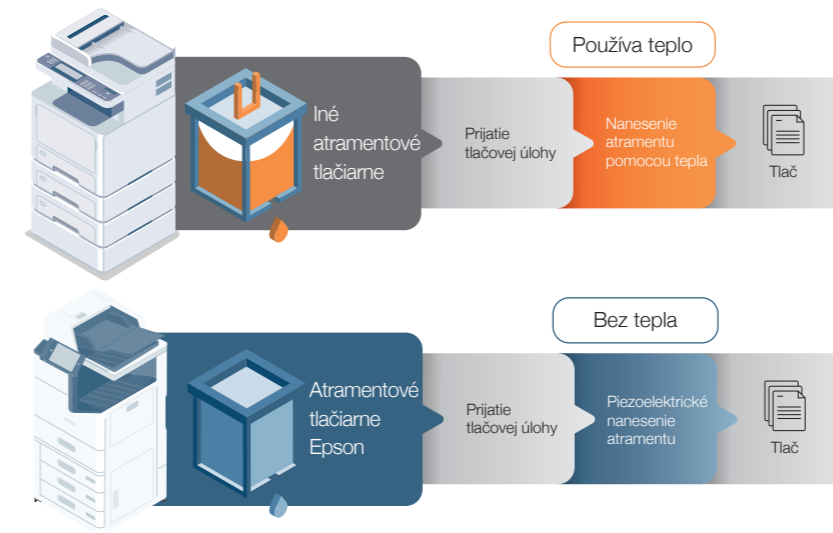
Používa teplo

Iné atramentové tlačiarne

Prijatie tlačovej úlohy

Nanesenie atramentu pomocou tepla

Tlač

Bez tepla

Atramentové tlačiarne Epson

Prijatie tlačovej úlohy

Piezoelektrické nanesenie atramentu

Tlač